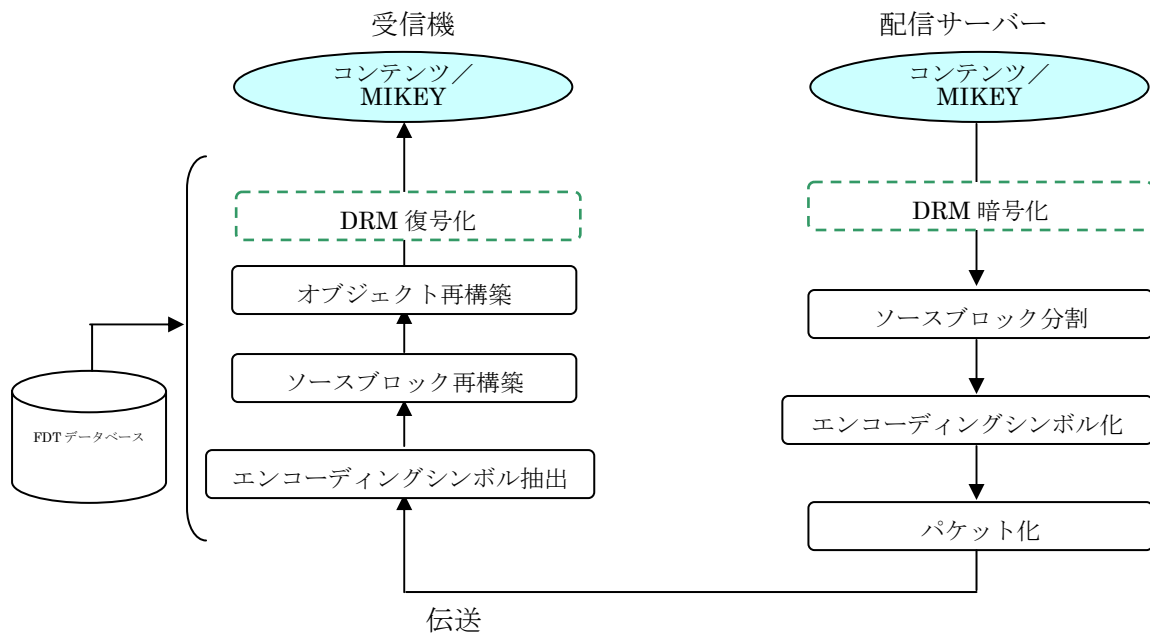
受信機

コンテンツ／MIKEY

DRM 復号化

オブジェクト再構築

ソースブロック再構築

エンコーディングシンボル抽出

FDT データベース

配信サーバー

コンテンツ／MIKEY

DRM 暗号化

ソースブロック分割

エンコーディングシンボル化

パケット化

伝送